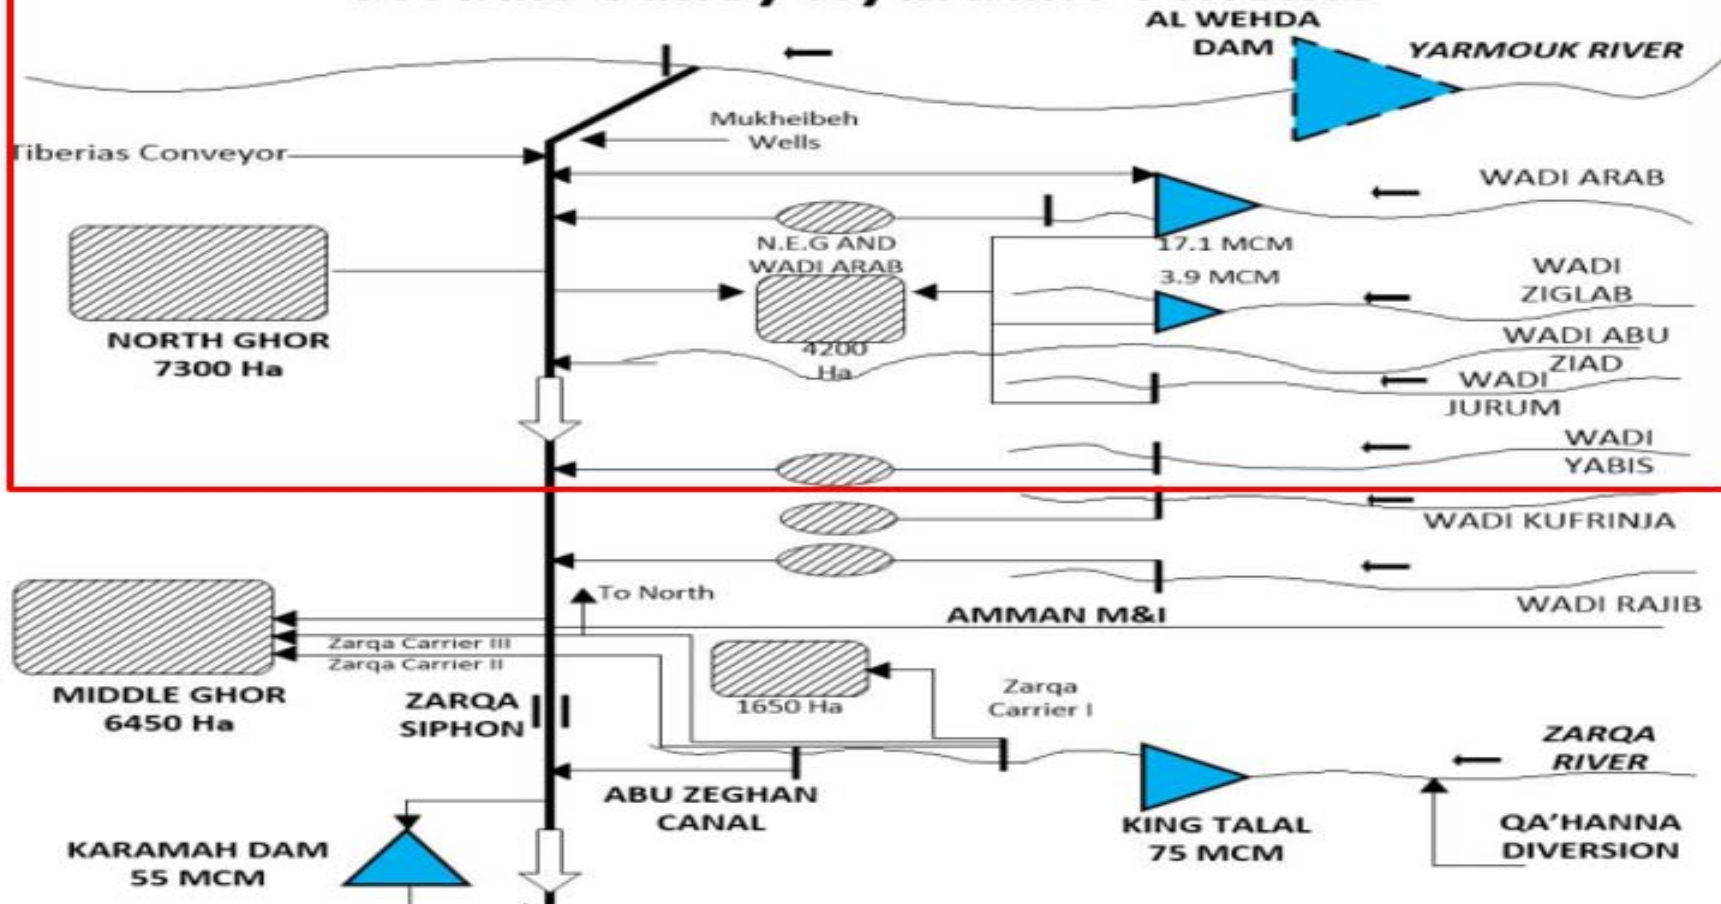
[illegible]

AL WEHDA DAM

YARMOUK RIVER

Mukheibeh Wells

Tiberias Conveyor

WADI ARAB

N.E.G AND WADI ARAB

17.1 MCM

3.9 MCM

WADI ZIGLAB

NORTH GHOR 7300 Ha

4200 Ha

WADI ABU ZIAD

WADI JURUM

WADI YABIS

WADI KUFRINJA

To North

AMMAN M&I

WADI RAJIB

Zarqa Carrier III

Zarqa Carrier II

MIDDLE GHOR 6450 Ha

ZARQA SIPHON

1650 Ha

Zarqa Carrier I

ZARQA RIVER

ABU ZEGHAN CANAL

KING TALAL 75 MCM

QA'HANNA DIVERSION

KARAMAH DAM 55 MCM